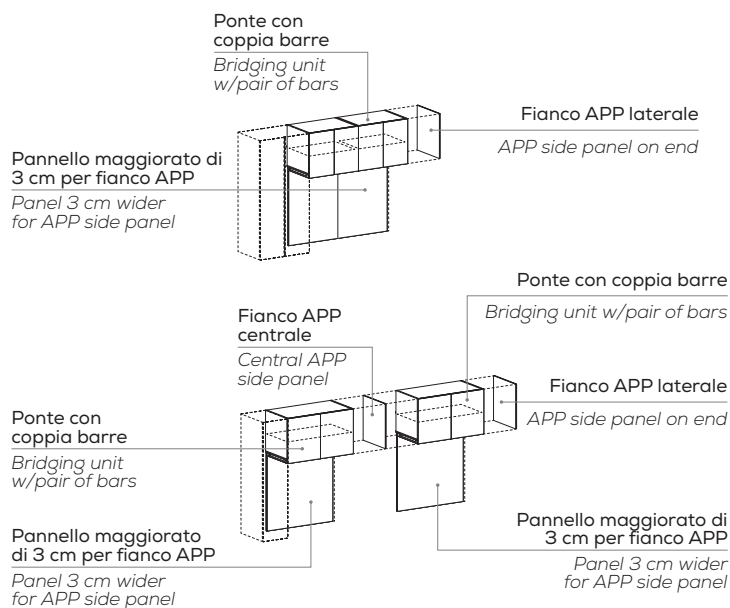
Ponte con coppia barre
Bridging unit w/pair of bars

Fianco APP laterale
APP side panel on end

Pannello maggiorato di 3 cm per fianco APP
Panel 3 cm wider for APP side panel

Ponte con coppia barre
Bridging unit w/pair of bars

Fianco APP centrale
Central APP side panel

Fianco APP laterale
APP side panel on end

Ponte con coppia barre
Bridging unit w/pair of bars

Pannello maggiorato di 3 cm per fianco APP
Panel 3 cm wider for APP side panel

Pannello maggiorato di 3 cm per fianco APP
Panel 3 cm wider for APP side panel